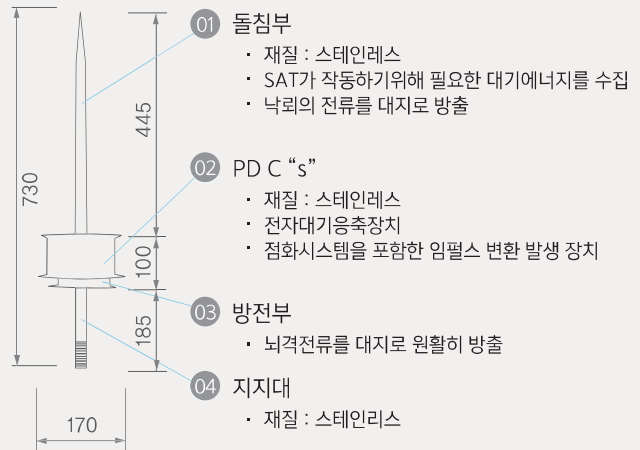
730

445

100

185

170

01 돌침부
· 재질 : 스테인레스
· SAT가 작동하기위해 필요한 대기에너지를 수집
· 낙뢰의 전류를 대지로 방출

02 PD C “s”
· 재질 : 스테인레스
· 전자대기응축장치
· 점화시스템을 포함한 임펄스 변환 발생 장치

03 방전부
· 뇌격전류를 대지로 원활히 방출

04 지지대
· 재질 : 스테인리스